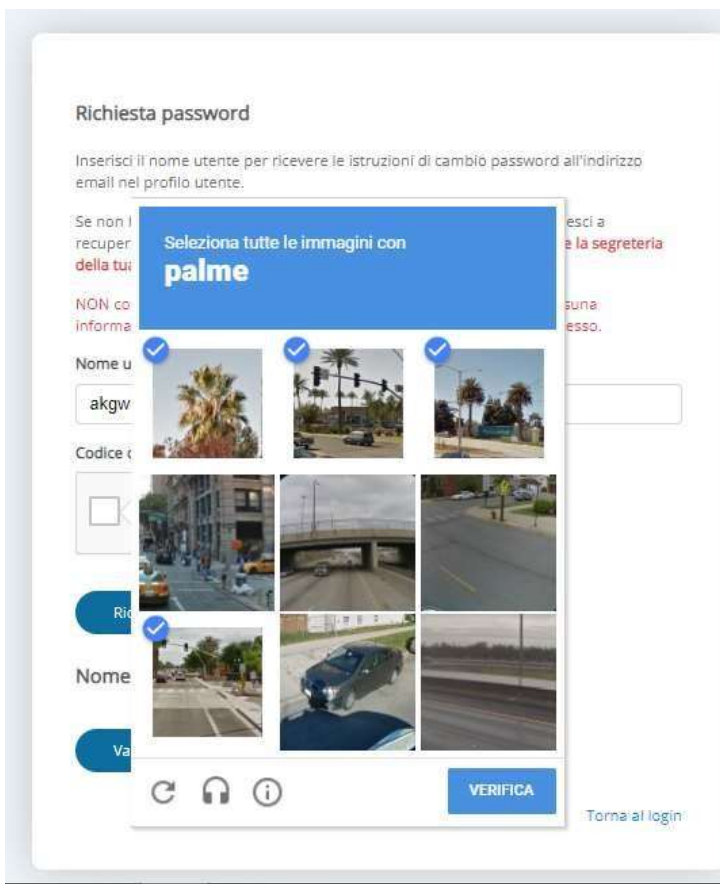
Richiesta password

Inserisci il nome utente per ricevere le istruzioni di cambio password all'indirizzo email nel profilo utente.

Se non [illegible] esci a recuper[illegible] e la segreteria della tu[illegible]

NON co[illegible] suna informa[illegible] esso.

Nome u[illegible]

akgw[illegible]

Codice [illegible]

Ri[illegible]

Nome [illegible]

Va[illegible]

Torna al login

Seleziona tutte le immagini con
palme

VERIFICA